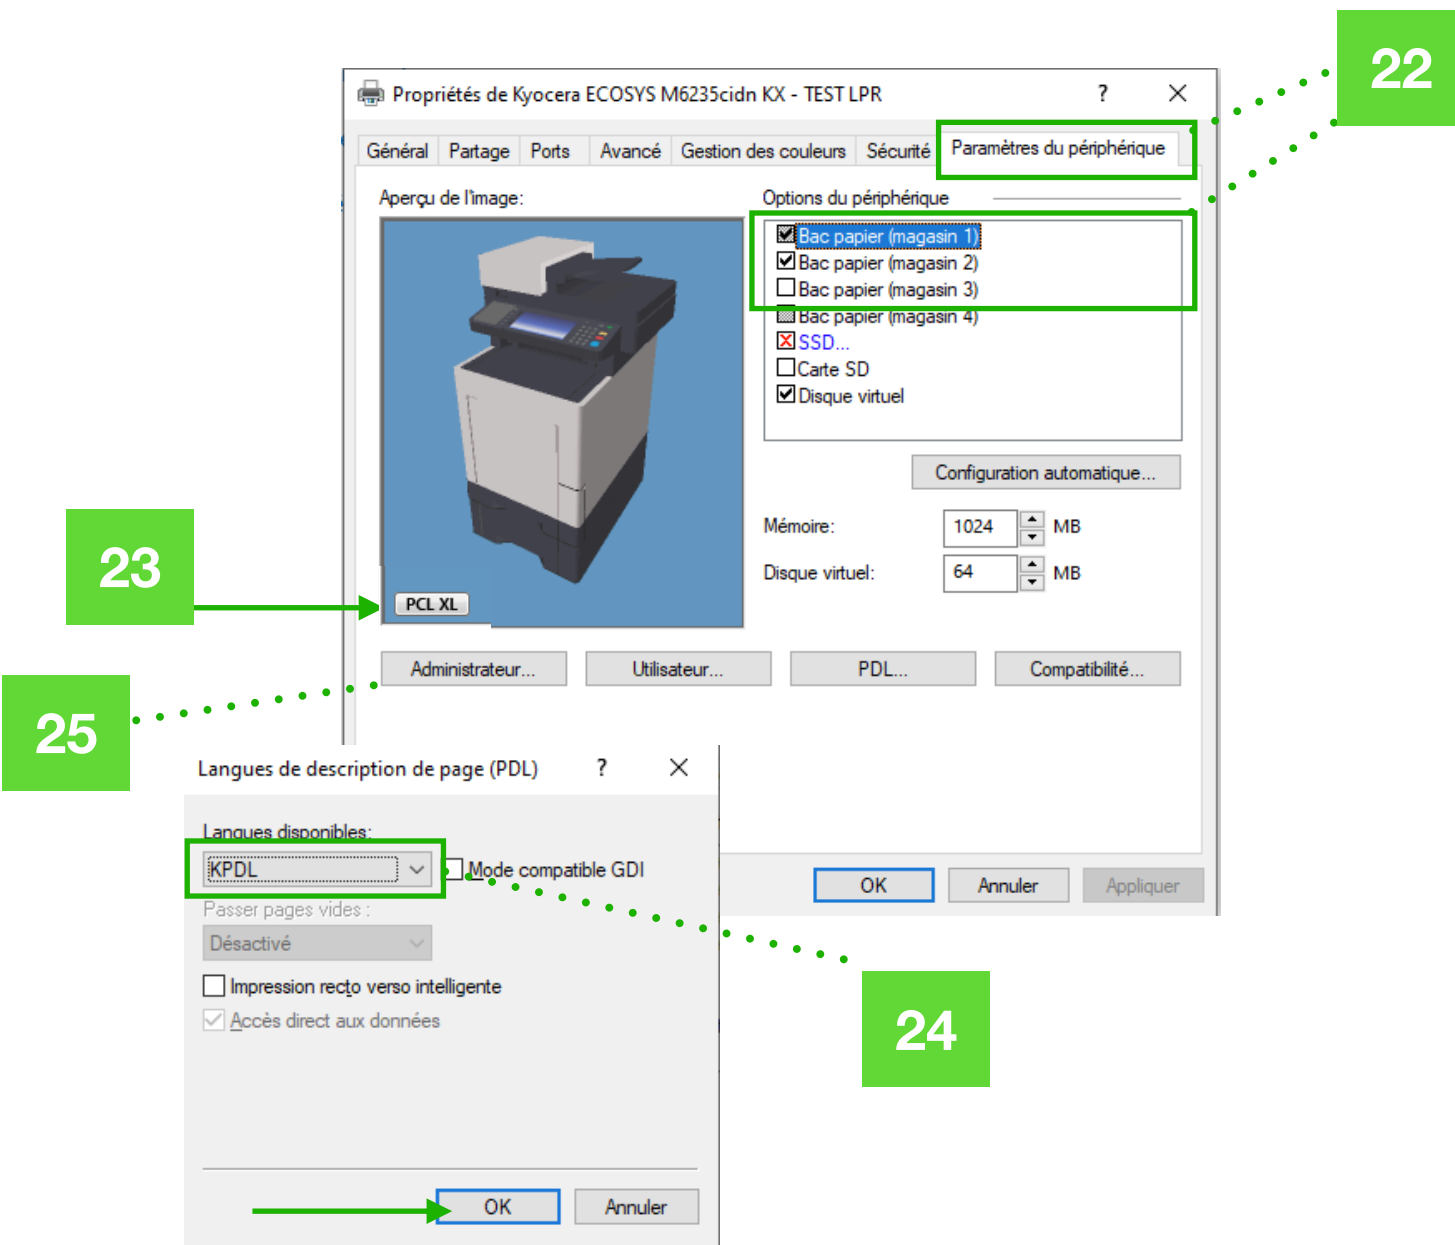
22

Propriétés de Kyocera ECOSYS M6235cidn KX - TEST LPR ? ×

Général | Partage | Ports | Avancé | Gestion des couleurs | Sécurité | Paramètres du périphérique

Aperçu de l'image:

Options du périphérique

☑ Bac papier (magasin 1)
☑ Bac papier (magasin 2)
☐ Bac papier (magasin 3)
Bac papier (magasin 4)
☒ SSD...
☐ Carte SD
☑ Disque virtuel

Configuration automatique...

Mémoire: 1024 MB

Disque virtuel: 64 MB

23

PCL XL

Administrateur... | Utilisateur... | PDL... | Compatibilité...

25

Langues de description de page (PDL) ? ×

Langues disponibles:

KPDL

☐ Mode compatible GDI

Passer pages vides :

Désactivé

☐ Impression recto verso intelligente

☑ Accès direct aux données

OK | Annuler

OK | Annuler | Appliquer

24